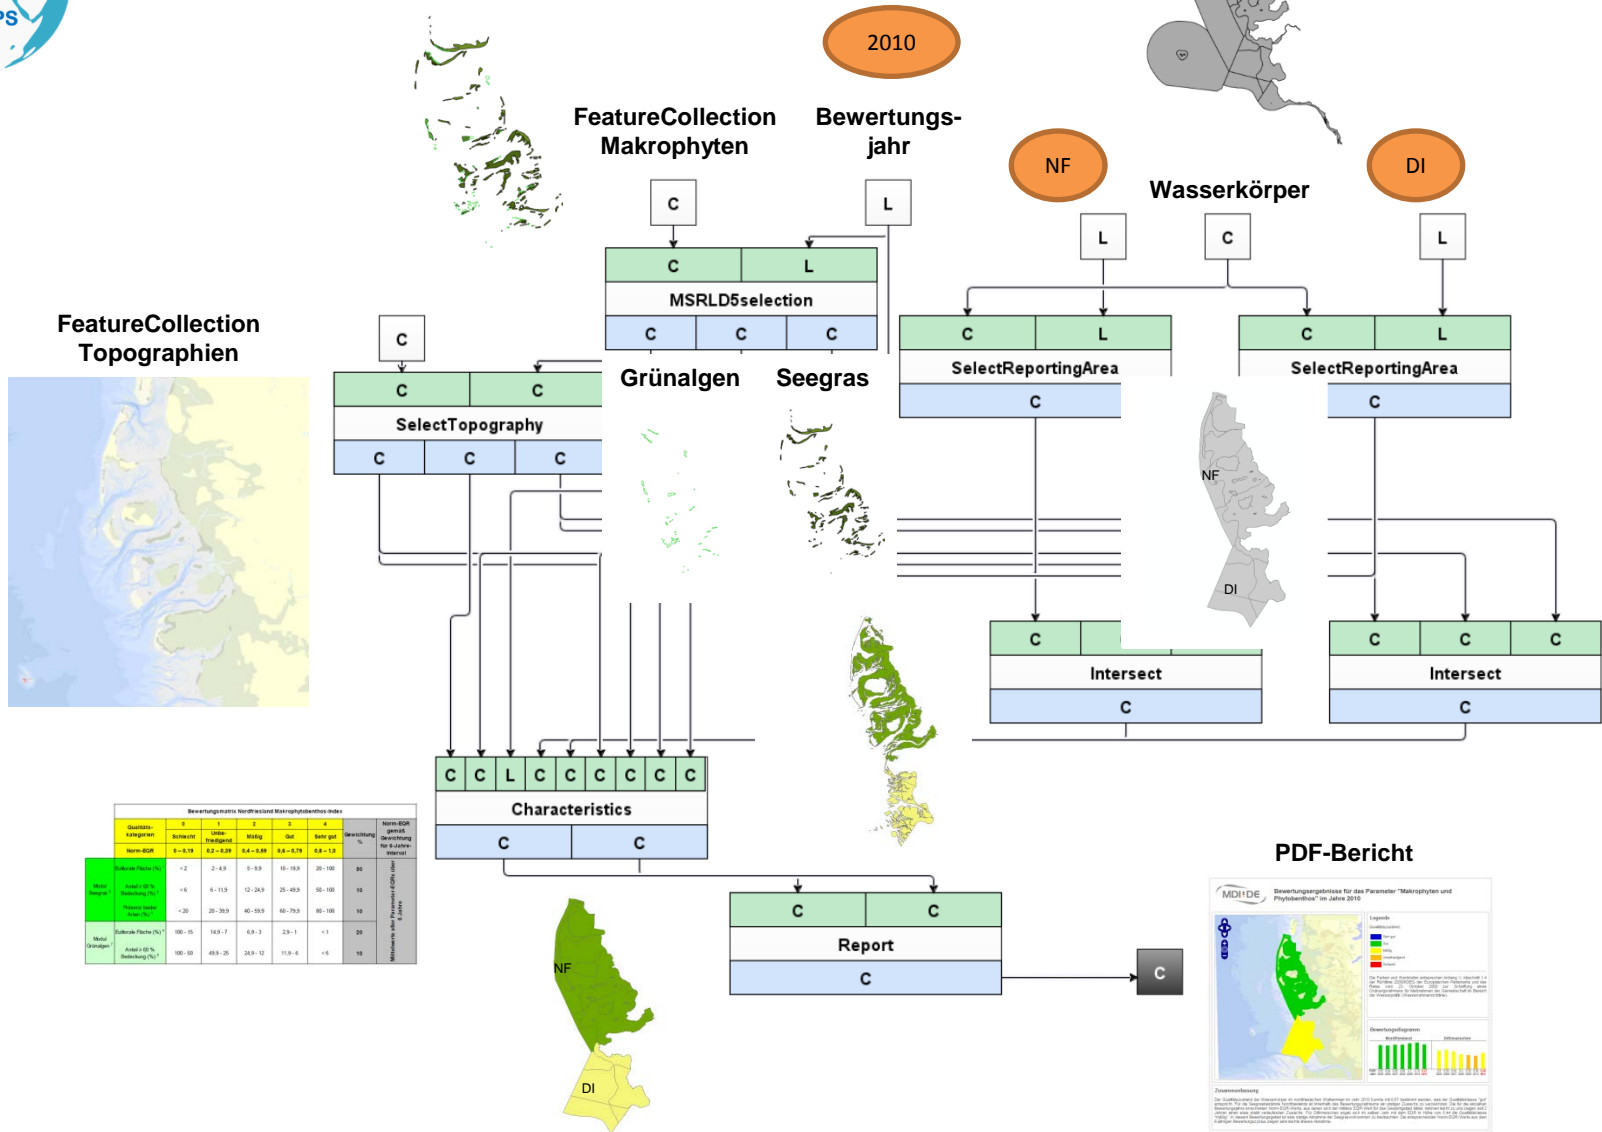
2010

FeatureCollection Makrophyten

Bewertungsjahr

NF

Wasserkörper

DI

C

L

C

L

MSRLD5selection

C

C

C

L

C

L

C

L

C

L

SelectReportingArea

SelectReportingArea

C

C

FeatureCollection Topographien

C

C

C

SelectTopography

C

C

C

Grünalgen

Seegras

NF

DI

C

C

Intersect

C

C

C

C

Intersect

C

C

C

L

C

C

C

C

C

C

Characteristics

C

C

C

C

Report

C

C

NF

DI

PDF-Bericht

MDI·DE

Bewertungsergebnisse für den Parameter "Makrophyten und Phytobenthos" im Jahre 2010